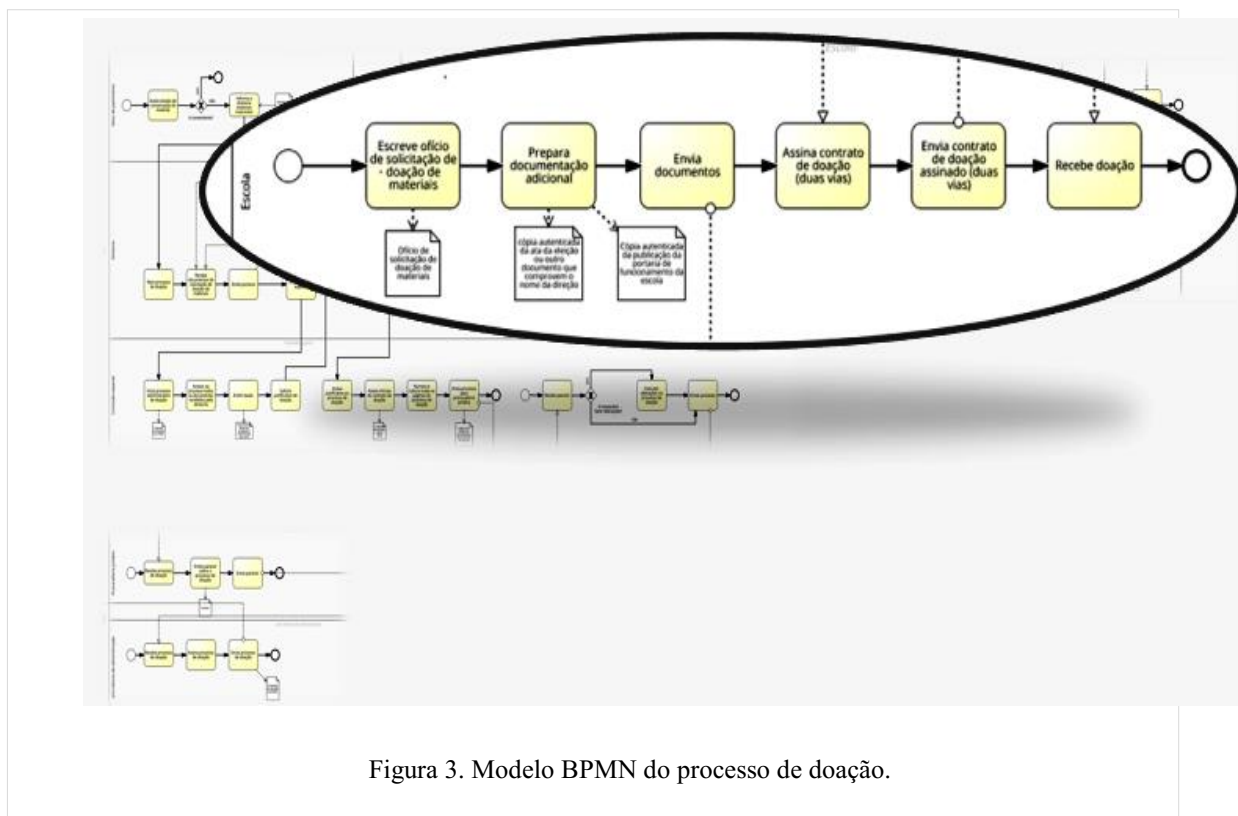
Escola

Escreve ofício de solicitação de doação de materiais

Prepara documentação adicional

Envia documentos

Assina contrato de doação (duas vias)

Envia contrato de doação assinado (duas vias)

Recebe doação

Ofício de solicitação de doação de materiais

cópia autenticada da ata da eleição ou outro documento que comprovem o nome da direção

Cópia autenticada da publicação da portaria de funcionamento da escola

Figura 3. Modelo BPMN do processo de doação.